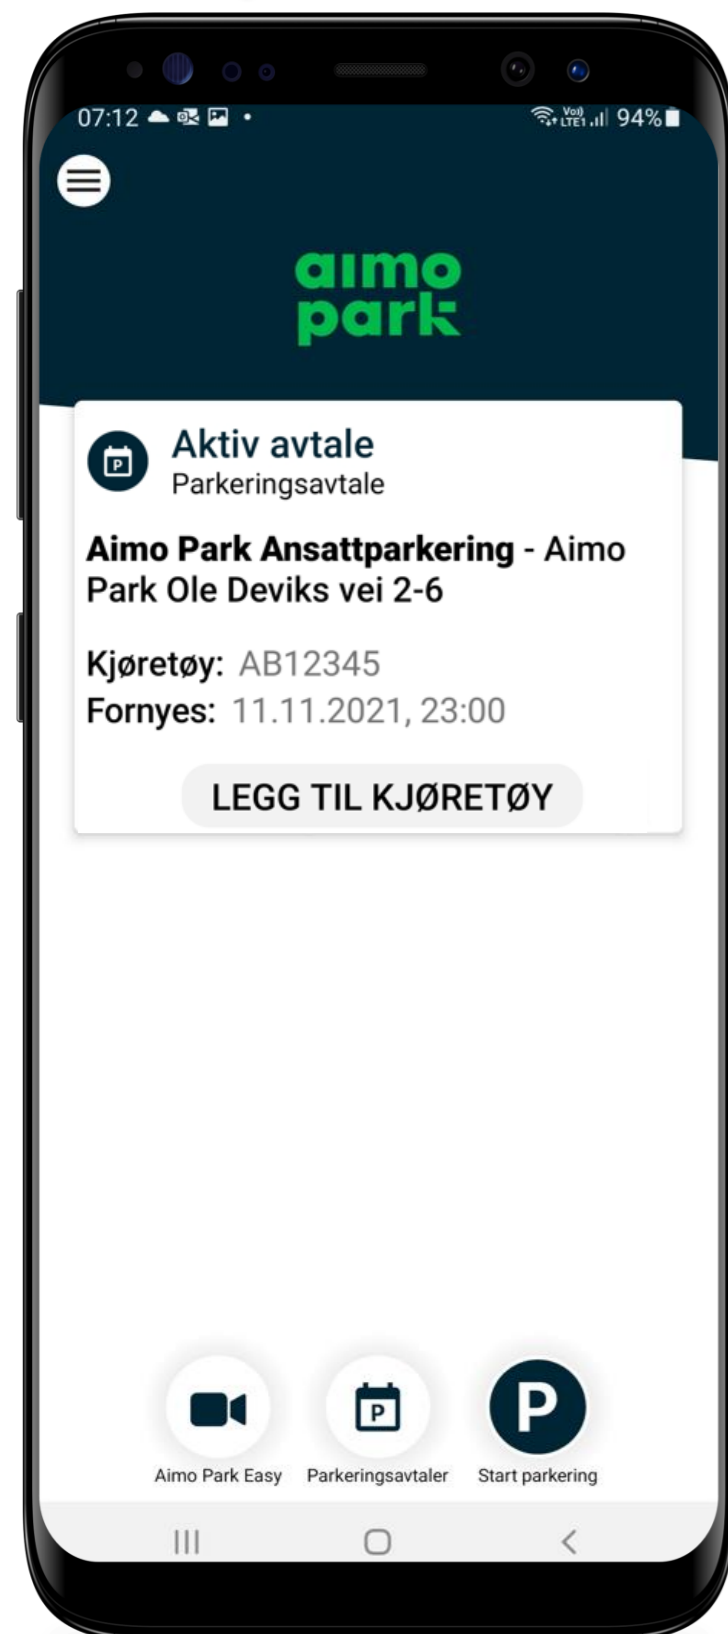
07:12

Vo) LTE1 94%

aimo park

Aktiv avtale
Parkeringsavtale

Aimo Park Ansattparkering - Aimo Park Ole Deviks vei 2-6

Kjøretøy: AB12345
Fornyes: 11.11.2021, 23:00

LEGG TIL KJØRETØY

Aimo Park Easy
P
Parkeringsavtaler
P
Start parkering